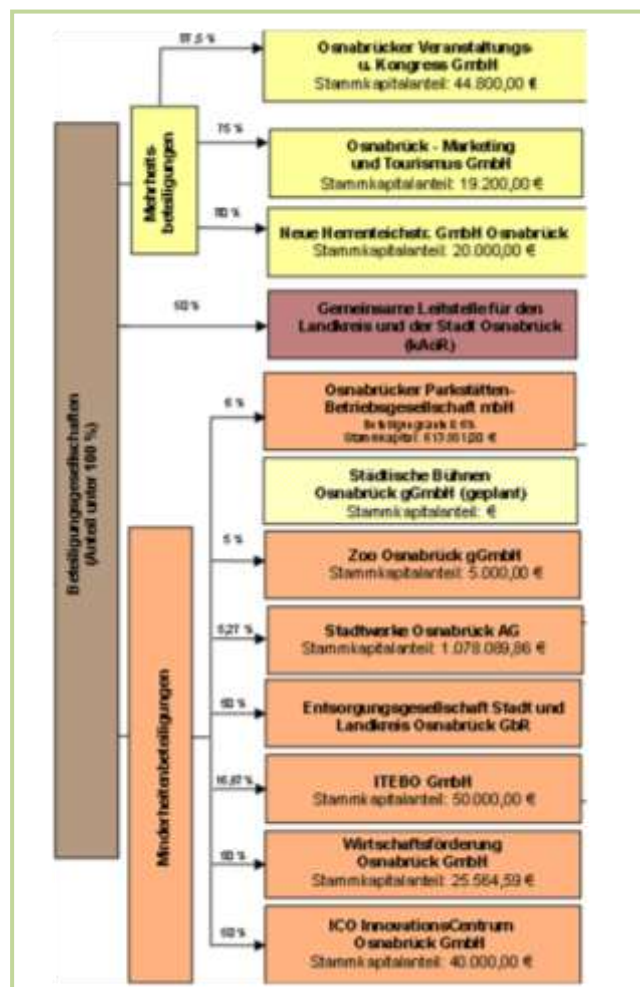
Beteiligungsgesellschaften (Anteil unter 100 %)

Mehrheitsbeteiligungen

97,5 %
Osnabrücker Veranstaltungs- u. Kongress GmbH
Stammkapitalanteil: 44.800,00 €

75 %
Osnabrück - Marketing und Tourismus GmbH
Stammkapitalanteil: 19.200,00 €

80 %
Neue Herrenteichstr. GmbH Osnabrück
Stammkapitalanteil: 20.000,00 €

50 %
Gemeinsame Leitstelle für den Landkreis und der Stadt Osnabrück (kAöR)

Minderheitenbeteiligungen

6 %
Osnabrücker Parkstätten-Betriebsgesellschaft mbH
Beteiligungsquote 6 %
Stammkapital: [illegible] €

Städtische Bühnen Osnabrück gGmbH (geplant)
Stammkapitalanteil: €

5 %
Zoo Osnabrück gGmbH
Stammkapitalanteil: 5.000,00 €

5,27 %
Stadtwerke Osnabrück AG
Stammkapitalanteil: 1.078.089,86 €

50 %
Entsorgungsgesellschaft Stadt und Landkreis Osnabrück GbR

16,67 %
ITEBO GmbH
Stammkapitalanteil: 50.000,00 €

50 %
Wirtschaftsförderung Osnabrück GmbH
Stammkapitalanteil: 25.564,59 €

50 %
ICO InnovationsCentrum Osnabrück GmbH
Stammkapitalanteil: 40.000,00 €